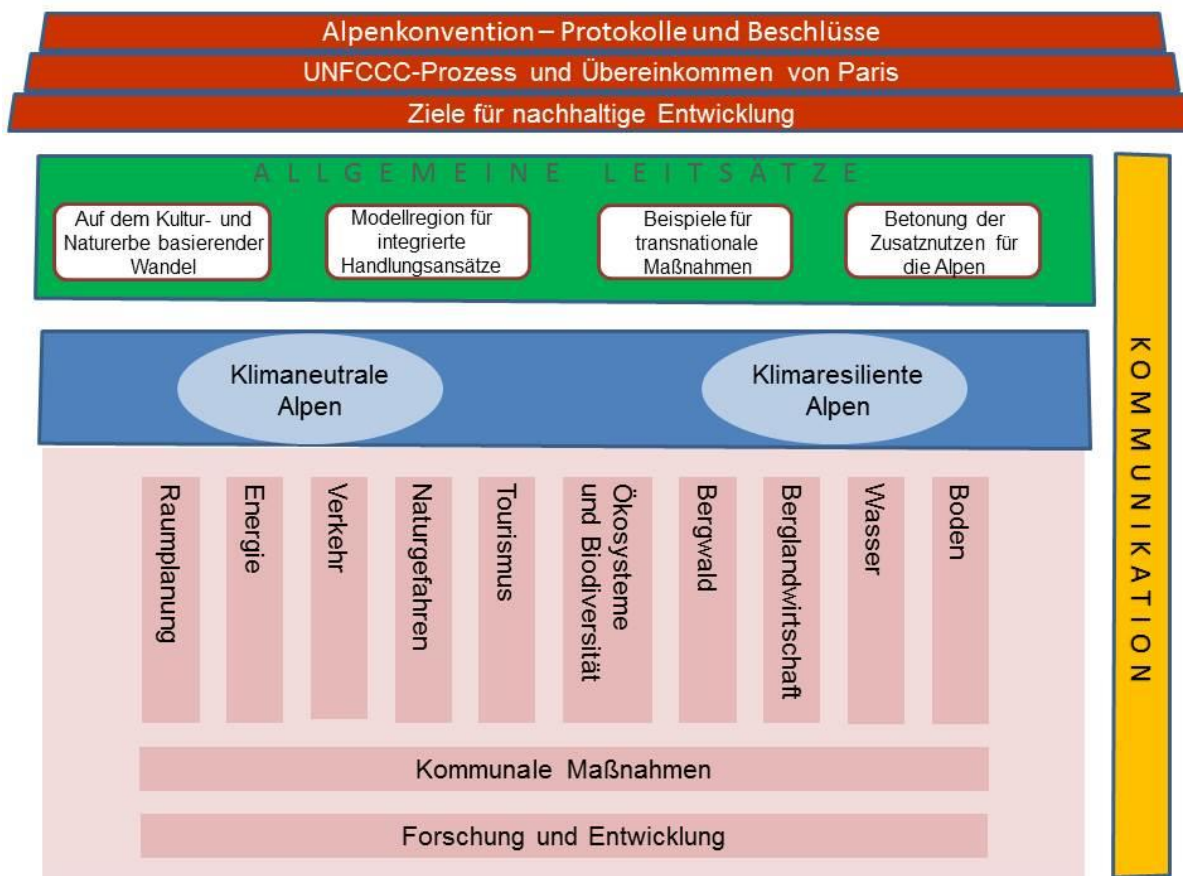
Alpenkonvention – Protokolle und Beschlüsse

UNFCCC-Prozess und Übereinkommen von Paris

Ziele für nachhaltige Entwicklung

ALLGEMEINE LEITSÄTZE

Auf dem Kultur- und Naturerbe basierender Wandel

Modellregion für integrierte Handlungsansätze

Beispiele für transnationale Maßnahmen

Betonung der Zusatznutzen für die Alpen

KOMMUNIKATION

Klimaneutrale Alpen

Klimaresiliente Alpen

Raumplanung

Energie

Verkehr

Naturgefahren

Tourismus

Ökosysteme und Biodiversität

Bergwald

Berglandwirtschaft

Wasser

Boden

Kommunale Maßnahmen

Forschung und Entwicklung